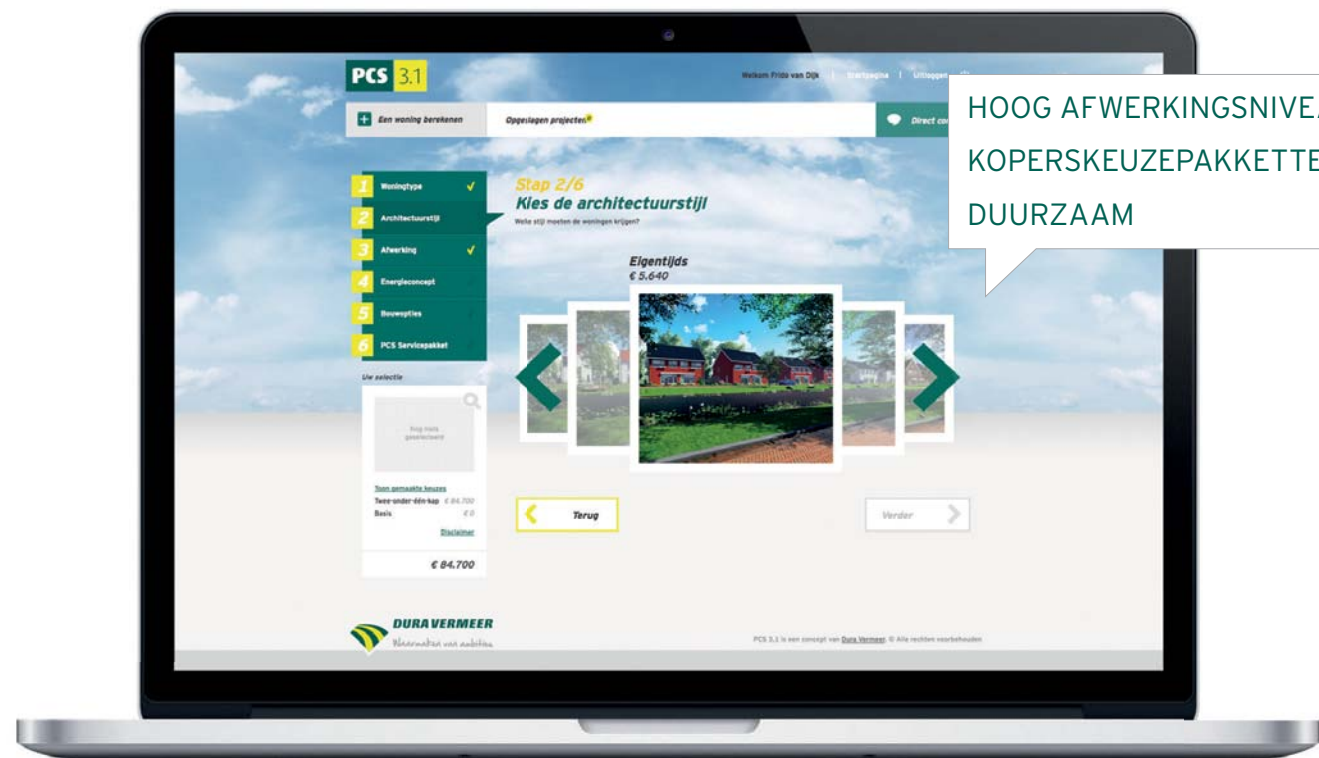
PCS 3.1

Welkom Frido van Dijk | Startpagina | Uitloggen

Een woning berekenen

Opgeslagen projecten

Direct co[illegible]

HOOG AFWERKINGSNIVE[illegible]
KOPERSKEUZEPAKKETTE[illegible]
DUURZAAM

1 Woningtype
2 Architectuurstijl
3 Afwerking
4 Energieconcept
5 Bouwopties
6 PCS Servicepakket

Stap 2/6
Kies de architectuurstijl
Welke stijl moeten de woningen krijgen?

Eigentijds
€ 5.640

Uw selectie

Nog niets geselecteerd

Toon gemaakte keuzes
Twee-onder-één-kap € 84.700
Basis € 0
Disclaimer

€ 84.700

Terug

Verder

DURA VERMEER
Waarmaker van ambities

PCS 3.1 is een concept van Dura Vermeer. © Alle rechten voorbehouden